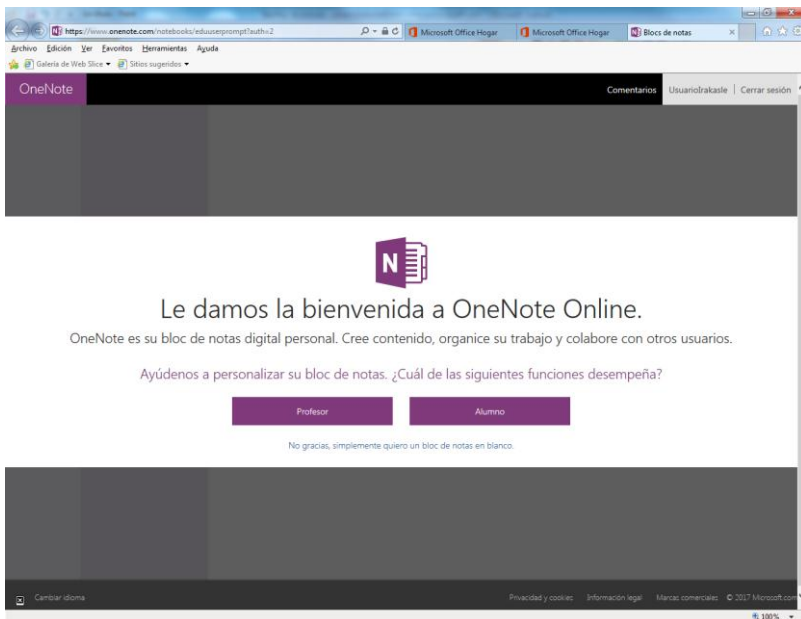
https://www.onenote.com/notebooks/eduuserprompt?auth=2
Microsoft Office Hogar
Microsoft Office Hogar
Blocs de notas
Archivo Edición Ver Favoritos Herramientas Ayuda
Galería de Web Slice ▾ Sitios sugeridos ▾
OneNote
Comentarios UsuarioIrakasle | Cerrar sesión

N

Le damos la bienvenida a OneNote Online.

OneNote es su bloc de notas digital personal. Cree contenido, organice su trabajo y colabore con otros usuarios.

Ayúdenos a personalizar su bloc de notas. ¿Cuál de las siguientes funciones desempeña?

Profesor
Alumno

No gracias, simplemente quiero un bloc de notas en blanco.

Cambiar idioma
Privacidad y cookies Información legal Marcas comerciales © 2017 Microsoft.com
100%